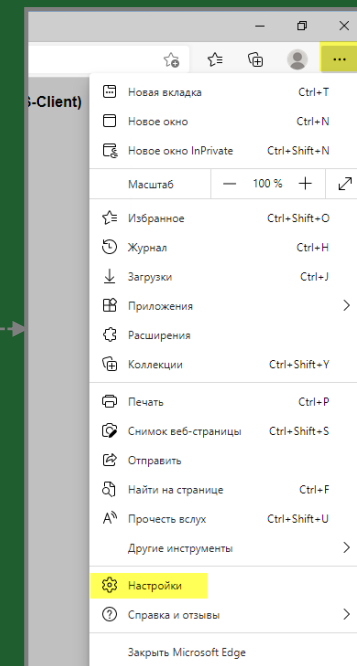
S-Client)

Новая вкладка Ctrl+T
Новое окно Ctrl+N
Новое окно InPrivate Ctrl+Shift+N
Масштаб — 100 % +
Избранное Ctrl+Shift+O
Журнал Ctrl+H
Загрузки Ctrl+J
Приложения
Расширения
Коллекции Ctrl+Shift+Y
Печать Ctrl+P
Снимок веб-страницы Ctrl+Shift+S
Отправить
Найти на странице Ctrl+F
Прочесть вслух Ctrl+Shift+U
Другие инструменты
Настройки
Справка и отзывы
Закрыть Microsoft Edge